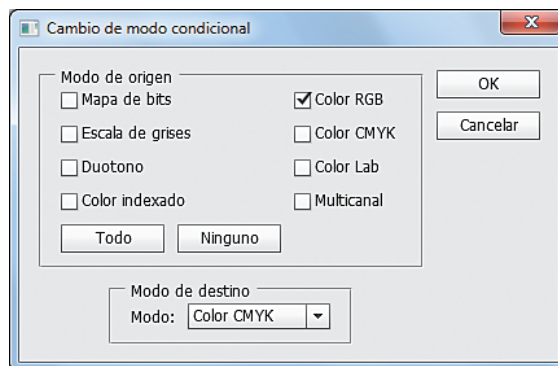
Cambio de modo condicional

Modo de origen

Mapa de bits

Color RGB

Escala de grises

Color CMYK

Duotono

Color Lab

Color indexado

Multicanal

Todo

Ninguno

OK

Cancelar

Modo de destino

Modo: Color CMYK